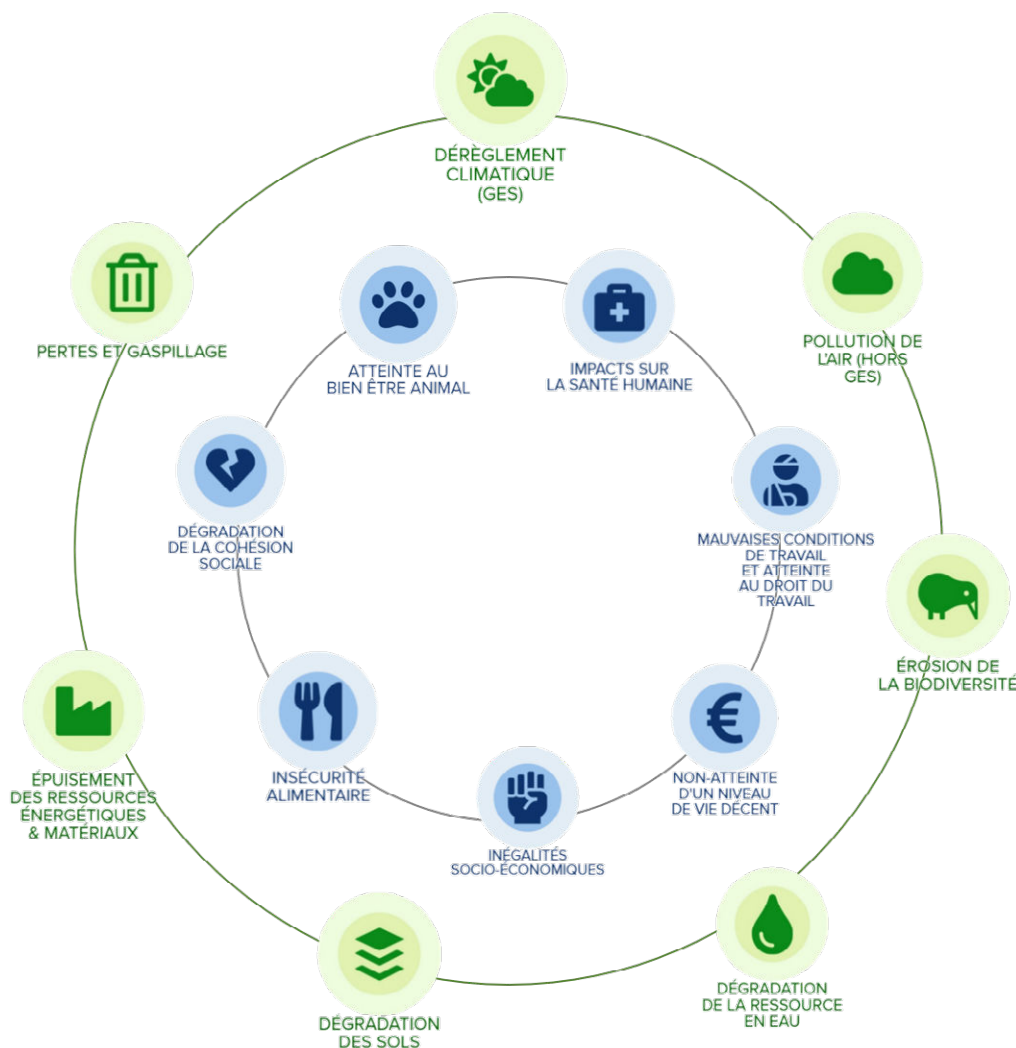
DÉRÈGLEMENT CLIMATIQUE (GES)

POLLUTION DE L'AIR (HORS GES)

ÉROSION DE LA BIODIVERSITÉ

DÉGRADATION DE LA RESSOURCE EN EAU

DÉGRADATION DES SOLS

ÉPUISEMENT DES RESSOURCES ÉNERGÉTIQUES & MATÉRIAUX

PERTES ET GASPILLAGE

ATTEINTE AU BIEN ÊTRE ANIMAL

IMPACTS SUR LA SANTÉ HUMAINE

MAUVAISES CONDITIONS DE TRAVAIL ET ATTEINTE AU DROIT DU TRAVAIL

NON-ATTEINTE D'UN NIVEAU DE VIE DÉCENT

INÉGALITÉS SOCIO-ÉCONOMIQUES

INSÉCURITÉ ALIMENTAIRE

DÉGRADATION DE LA COHÉSION SOCIALE